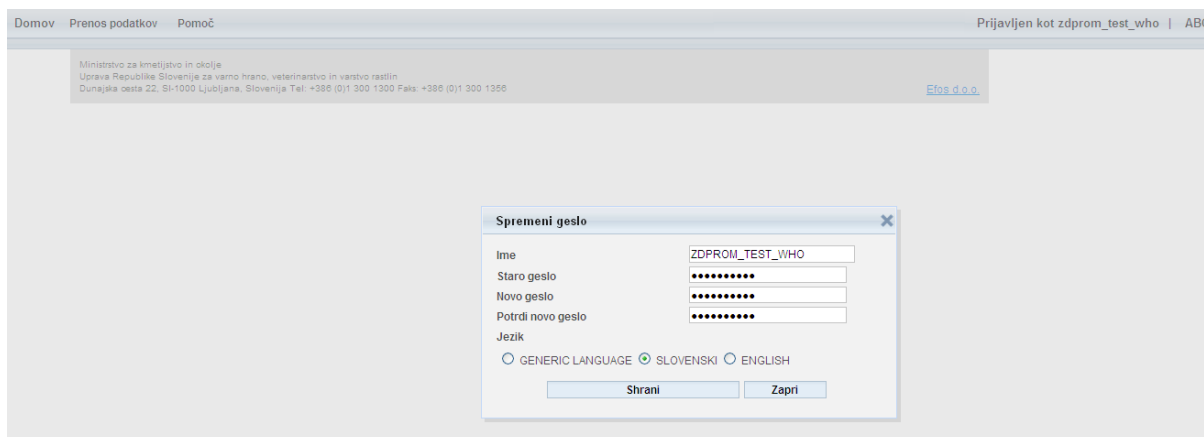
Domov Prenos podatkov Pomoč

Prijavljen kot zdprom_test_who | ABC

Ministrstvo za kmetijstvo in okolje
Uprava Republike Slovenije za varno hrano, veterinarstvo in varstvo rastlin
Dunajska cesta 22, SI-1000 Ljubljana, Slovenija Tel: +386 (0)1 300 1300 Faks: +386 (0)1 300 1356

Efos d.o.o.

Spremeni geslo

Ime ZDPROM_TEST_WHO
Staro geslo ••••••••••
Novo geslo ••••••••••
Potrdi novo geslo ••••••••••
Jezik
GENERIC LANGUAGE SLOVENSKI ENGLISH

Shrani Zapri